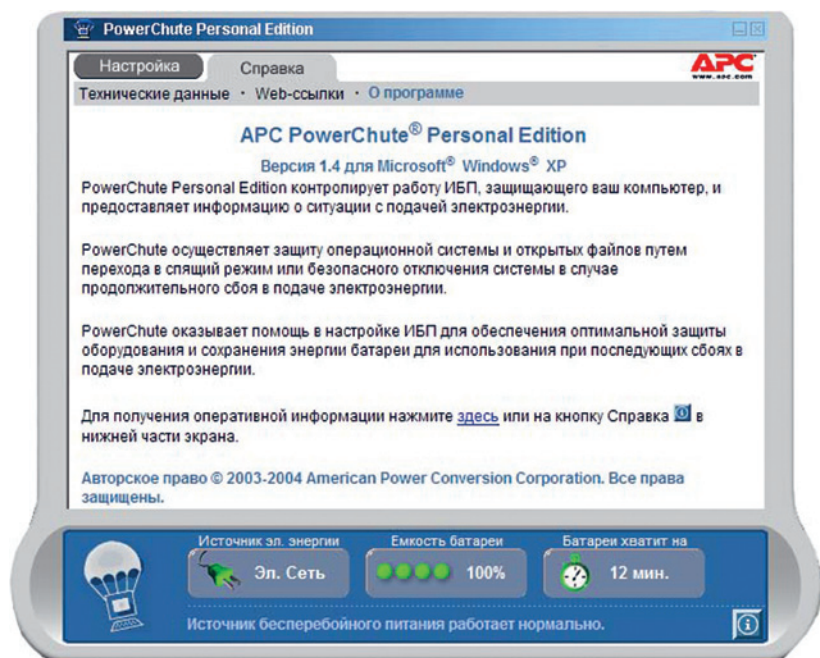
PowerChute Personal Edition

Настройка Справка

APC www.apc.com

Технические данные · Web-ссылки · О программе

APC PowerChute® Personal Edition

Версия 1.4 для Microsoft® Windows® XP

PowerChute Personal Edition контролирует работу ИБП, защищающего ваш компьютер, и предоставляет информацию о ситуации с подачей электроэнергии.

PowerChute осуществляет защиту операционной системы и открытых файлов путем перехода в спящий режим или безопасного отключения системы в случае продолжительного сбоя в подаче электроэнергии.

PowerChute оказывает помощь в настройке ИБП для обеспечения оптимальной защиты оборудования и сохранения энергии батареи для использования при последующих сбоях в подаче электроэнергии.

Для получения оперативной информации нажмите здесь или на кнопку Справка в нижней части экрана.

Авторское право © 2003-2004 American Power Conversion Corporation. Все права защищены.

Источник эл. энергии
Эл. Сеть

Емкость батареи
100%

Батареи хватит на
12 мин.

Источник бесперебойного питания работает нормально.